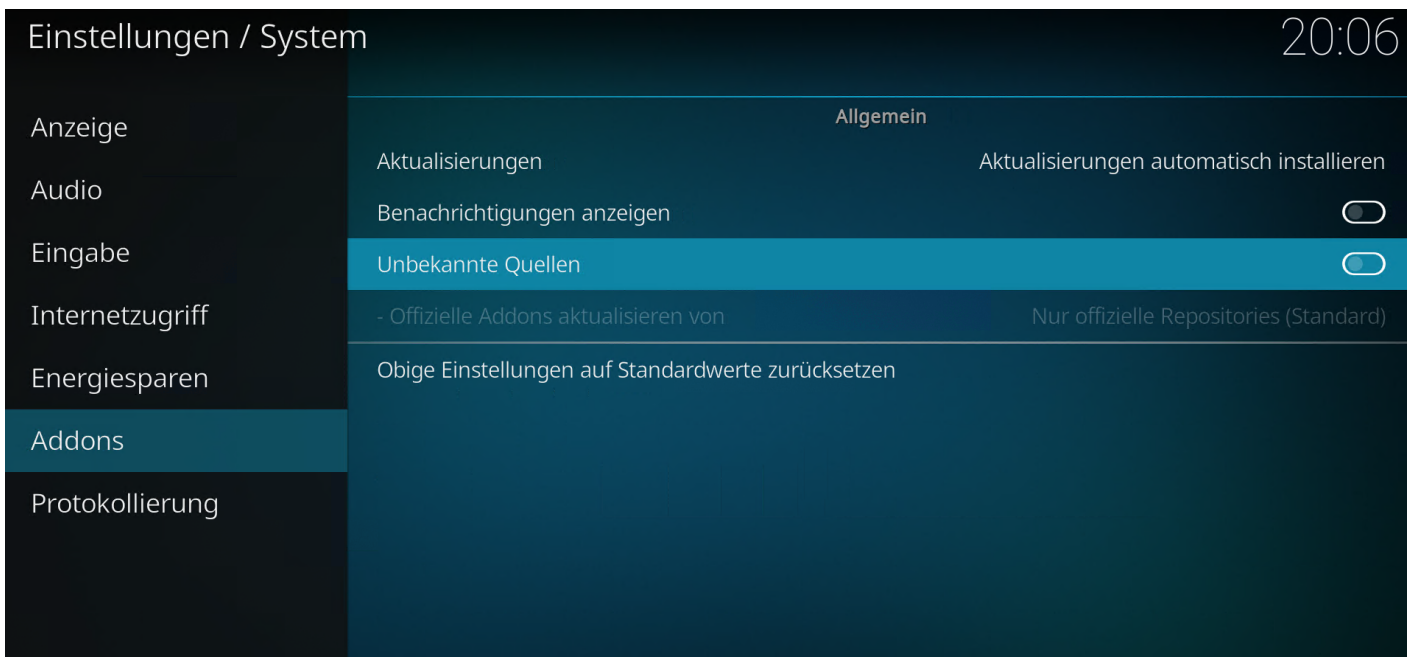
Einstellungen / System

20:06

Anzeige

Audio

Eingabe

Internetzugriff

Energiesparen

Addons

Protokollierung

Allgemein

Aktualisierungen Aktualisierungen automatisch installieren

Benachrichtigungen anzeigen

Unbekannte Quellen

- Offizielle Addons aktualisieren von Nur offizielle Repositories (Standard)

Obige Einstellungen auf Standardwerte zurücksetzen